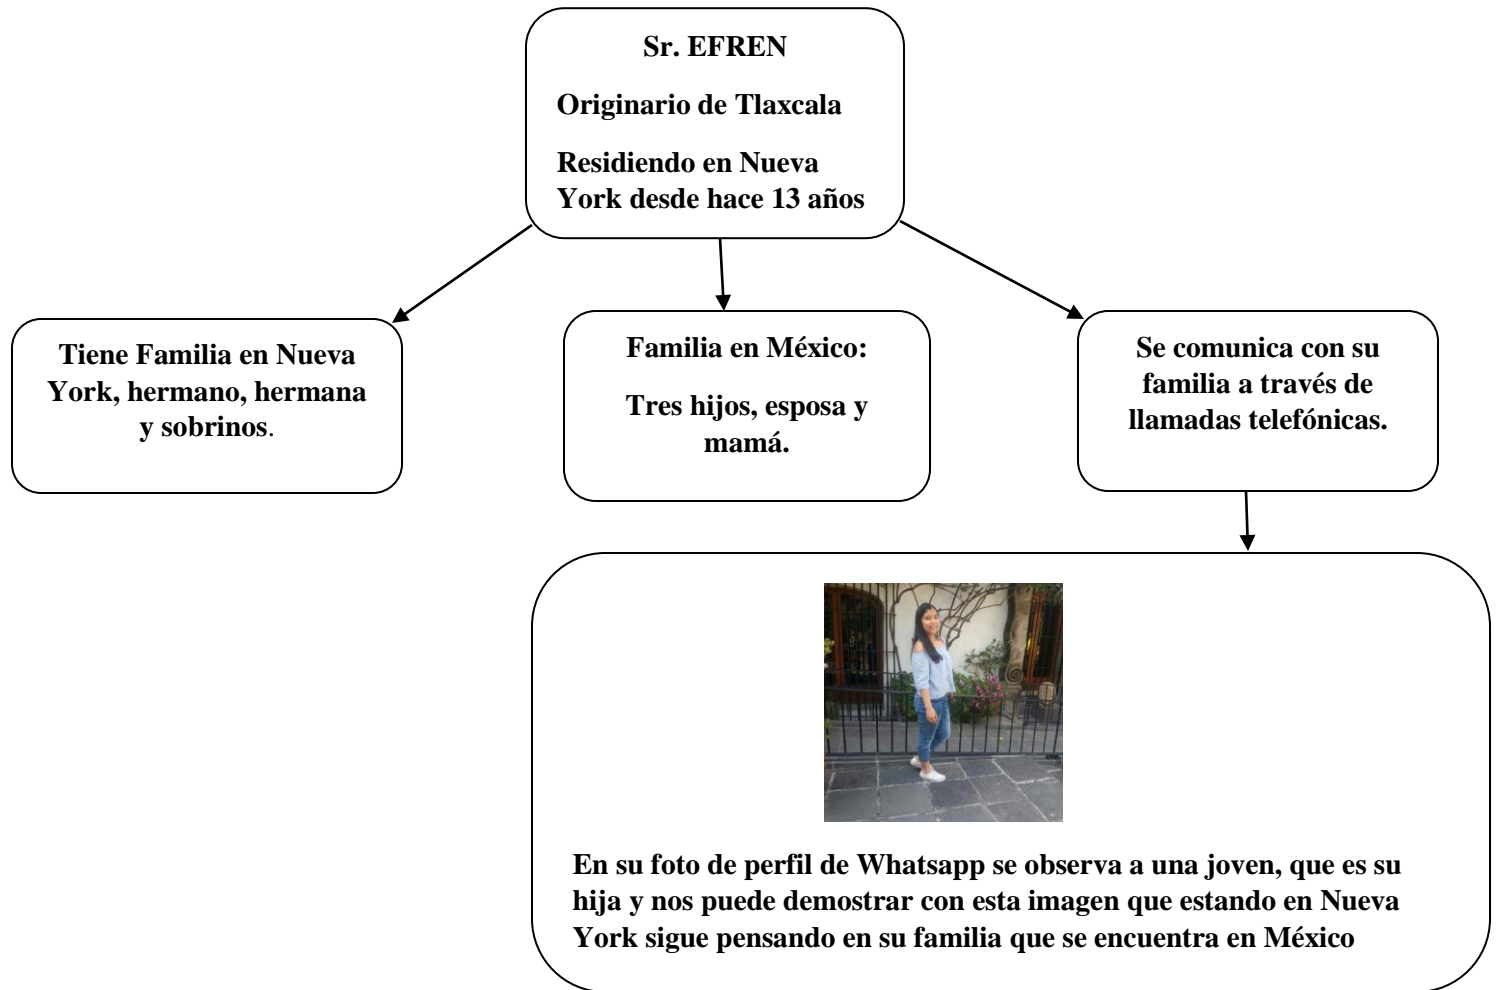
Sr. EFREN

Originario de Tlaxcala

Residiendo en Nueva York desde hace 13 años

Tiene Familia en Nueva York, hermano, hermana y sobrinos.

Familia en México:

Tres hijos, esposa y mamá.

Se comunica con su familia a través de llamadas telefónicas.

En su foto de perfil de Whatsapp se observa a una joven, que es su hija y nos puede demostrar con esta imagen que estando en Nueva York sigue pensando en su familia que se encuentra en México